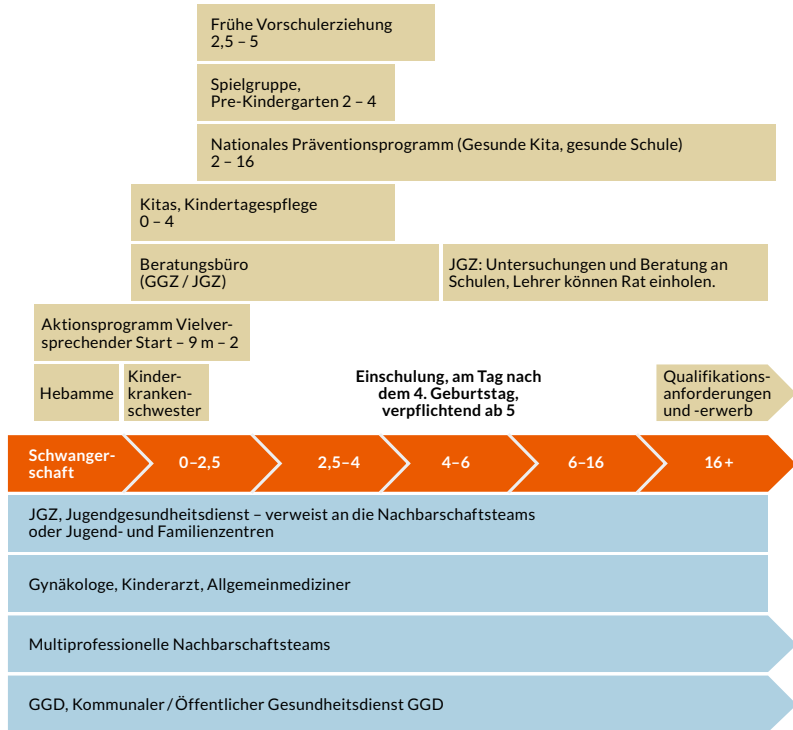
Frühe Vorschulerziehung
2,5 – 5

Spielgruppe,
Pre-Kindergarten 2 – 4

Nationales Präventionsprogramm (Gesunde Kita, gesunde Schule)
2 – 16

Kitas, Kindertagespflege
0 – 4

Beratungsbüro
(GGZ / JGZ)

JGZ: Untersuchungen und Beratung an Schulen, Lehrer können Rat einholen.

Aktionsprogramm Vielversprechender Start – 9 m – 2

Hebamme

Kinderkrankenschwester

Einschulung, am Tag nach dem 4. Geburtstag, verpflichtend ab 5

Qualifikationsanforderungen und -erwerb

Schwangerschaft

0–2,5

2,5–4

4–6

6–16

16 +

JGZ, Jugendgesundheitsdienst – verweist an die Nachbarschaftsteams oder Jugend- und Familienzentren

Gynäkologe, Kinderarzt, Allgemeinmediziner

Multiprofessionelle Nachbarschaftsteams

GGD, Kommunaler / Öffentlicher Gesundheitsdienst GGD